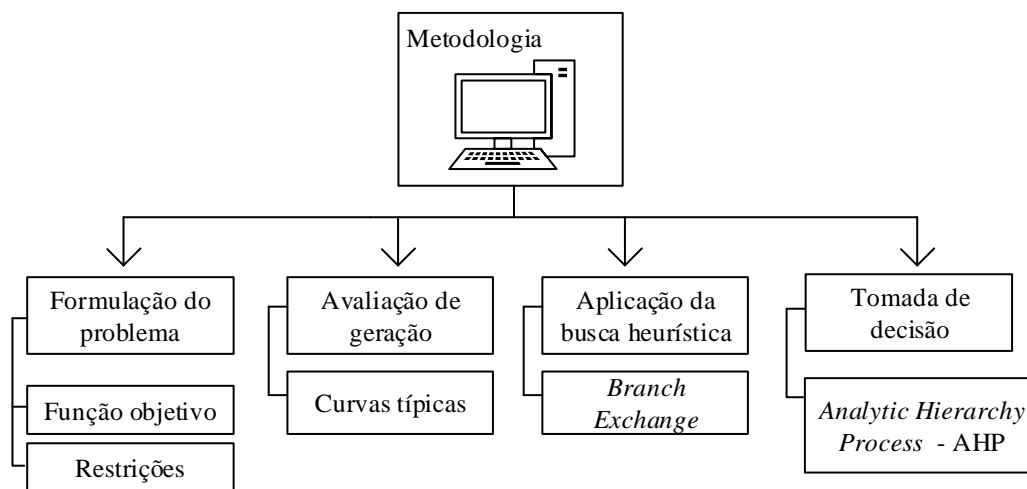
Metodologia

Formulação do problema

Função objetivo

Restrições

Avaliação de geração

Curvas típicas

Aplicação da busca heurística

*Branch Exchange*

Tomada de decisão

*Analytic Hierarchy Process* - AHP